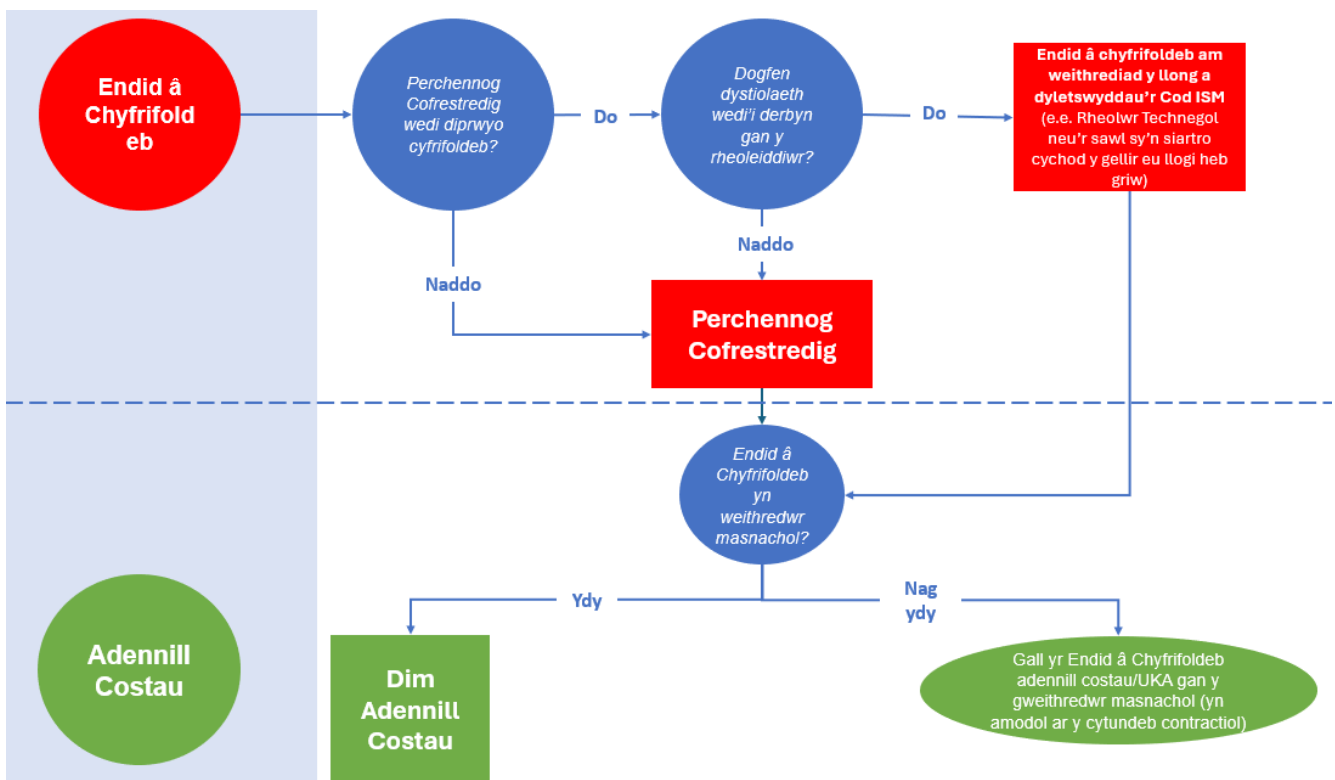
Endid â Chyfrifold eb

Perchennog Cofrestredig wedi diprwyo cyfrifoldeb?

Do

Dogfen dystiolaeth wedi'i derbyn gan y rheoleiddiwr?

Do

Endid â chyfrifoldeb am weithrediad y llong a dyletswyddau'r Cod ISM
(e.e. Rheolwr Technegol neu'r sawl sy'n siartro cychod y gellir eu llogi heb griw)

Naddo

Naddo

Perchennog Cofrestredig

Endid â Chyfrifoldeb yn weithredwr masnachol?

Ydy

Nag ydy

Adennill Costau

Dim Adennill Costau

Gall yr Endid â Chyfrifoldeb adennill costau/UKA gan y gweithredwr masnachol (yn amodol ar y cytundeb contractiol)